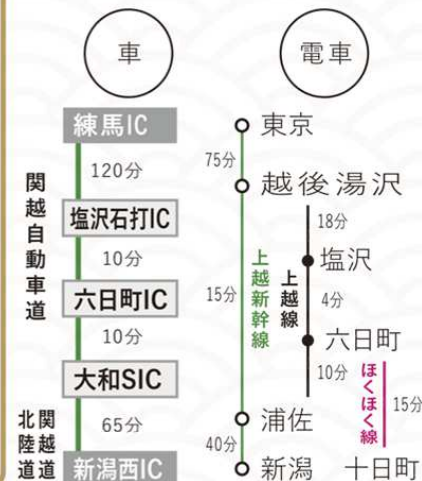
車

練馬IC
120分
関越自動車道
塩沢石打IC
10分
六日町IC
10分
大和SIC
65分
北陸道
関越道
新潟西IC

電車

東京
75分
越後湯沢
上越新幹線
15分
18分
塩沢
上越線
4分
六日町
10分
ほくほく線
15分
浦佐
40分
新潟
十日町